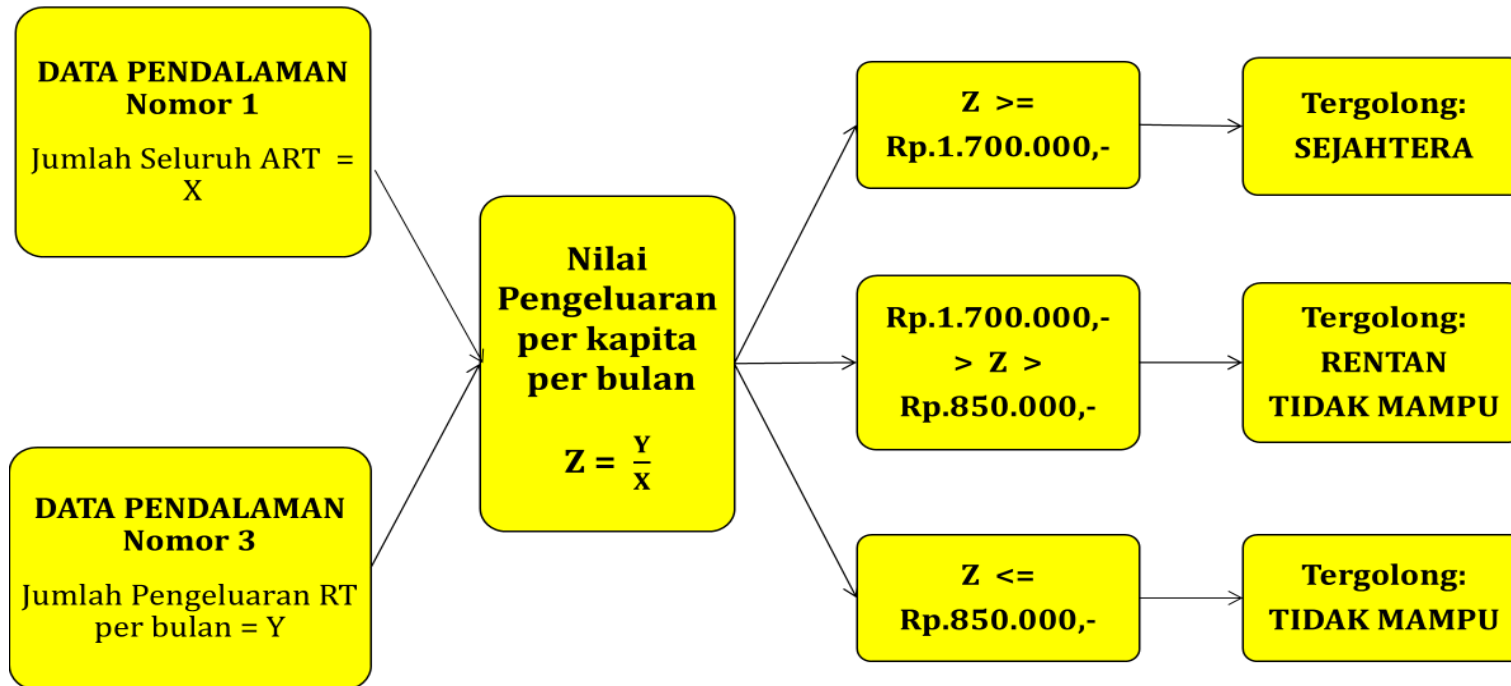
DATA PENDALAMAN Nomor 1

Jumlah Seluruh ART = X

DATA PENDALAMAN Nomor 3

Jumlah Pengeluaran RT per bulan = Y

Nilai Pengeluaran per kapita per bulan

$Z = \frac{Y}{X}$

Z >= Rp.1.700.000,-

Tergolong: SEJAHTERA

Rp.1.700.000,- > Z > Rp.850.000,-

Tergolong: RENTAN TIDAK MAMPU

Z <= Rp.850.000,-

Tergolong: TIDAK MAMPU